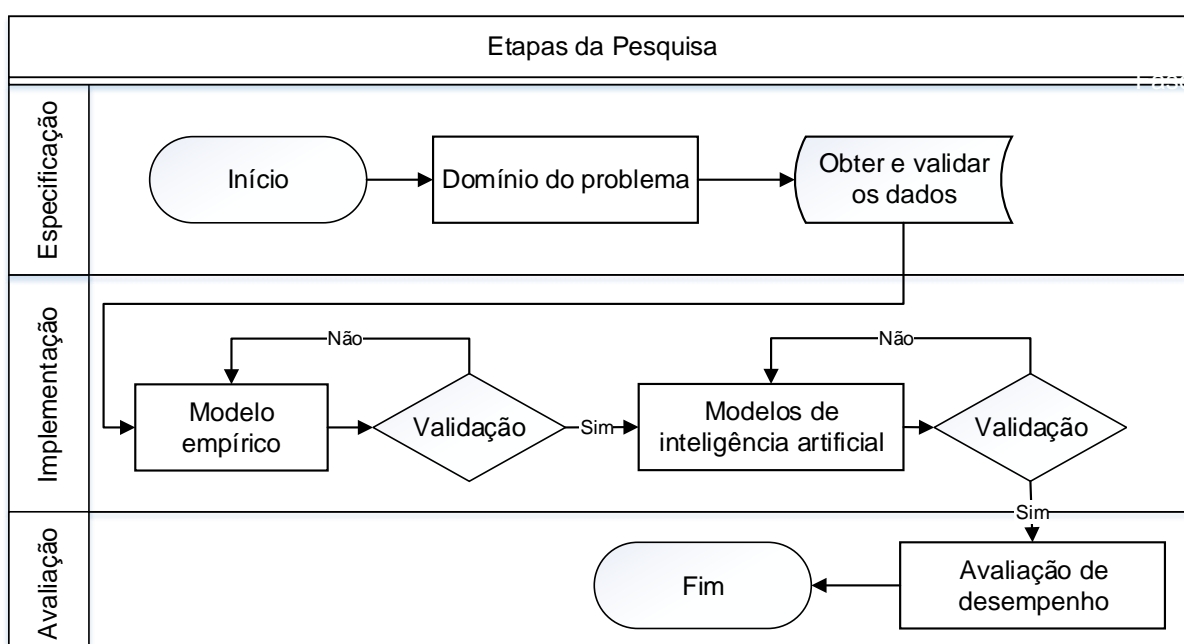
Etapas da Pesquisa

Especificação

Início

Domínio do problema

Obter e validar os dados

Implementação

Não

Modelo empírico

Validação

Sim

Não

Modelos de inteligência artificial

Validação

Sim

Avaliação

Fim

Avaliação de desempenho